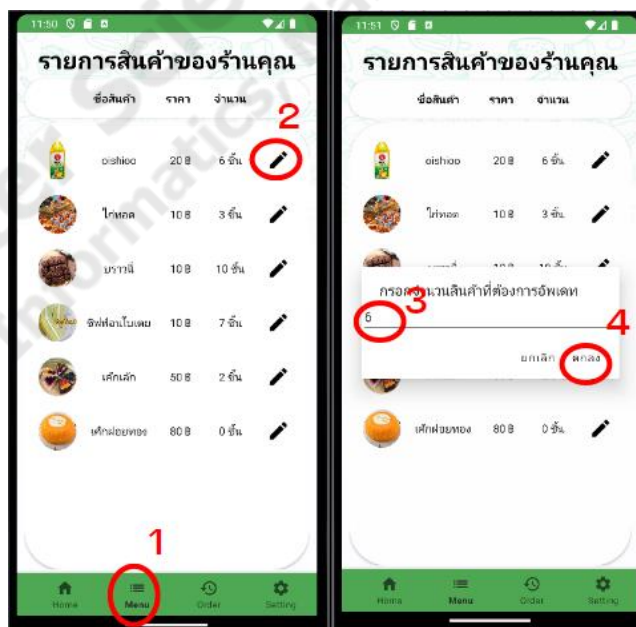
11:50

รายการสินค้าของร้านคุณ

| ชื่อสินค้า | ราคา | จำนวน |
|---|---|---|
| oishioo | 20 ฿ | 6 ชิ้น |
| ไก่ทอด | 10 ฿ | 3 ชิ้น |
| บราวนี่ | 10 ฿ | 10 ชิ้น |
| ชิฟฟ่อนใบเตย | 10 ฿ | 7 ชิ้น |
| เค้กเล็ก | 50 ฿ | 2 ชิ้น |
| เค้กฝอยทอง | 80 ฿ | 0 ชิ้น |

2

1

Home Menu Order Setting

11:51

รายการสินค้าของร้านคุณ

| ชื่อสินค้า | ราคา | จำนวน |
|---|---|---|
| oishioo | 20 ฿ | 6 ชิ้น |
| ไก่ทอด | 10 ฿ | 3 ชิ้น |
| เค้กฝอยทอง | 80 ฿ | 0 ชิ้น |

กรอก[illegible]นวนสินค้าที่ต้องการอัพเดท

6

3

4

ยกเลิก ตกลง

Home Menu Order Setting